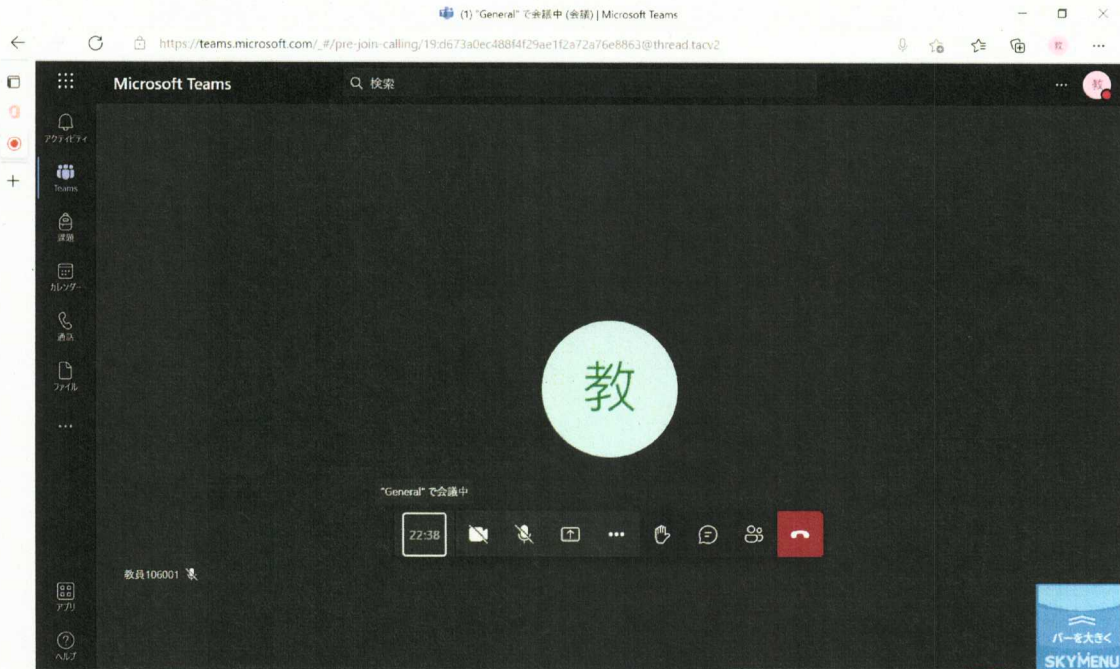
(1) "General" で会議中 (会議) | Microsoft Teams

https://teams.microsoft.com/_#/pre-join-calling/19:d673a0ec488f4f29ae1f2a72a76e8863@thread.tacv2

Microsoft Teams

検索

教

アクティビティ

Teams

課題

カレンダー

通話

ファイル

...

教

"General" で会議中

22:38

教員106001

アプリ

ヘルプ

バーを大きく

SKYMENU